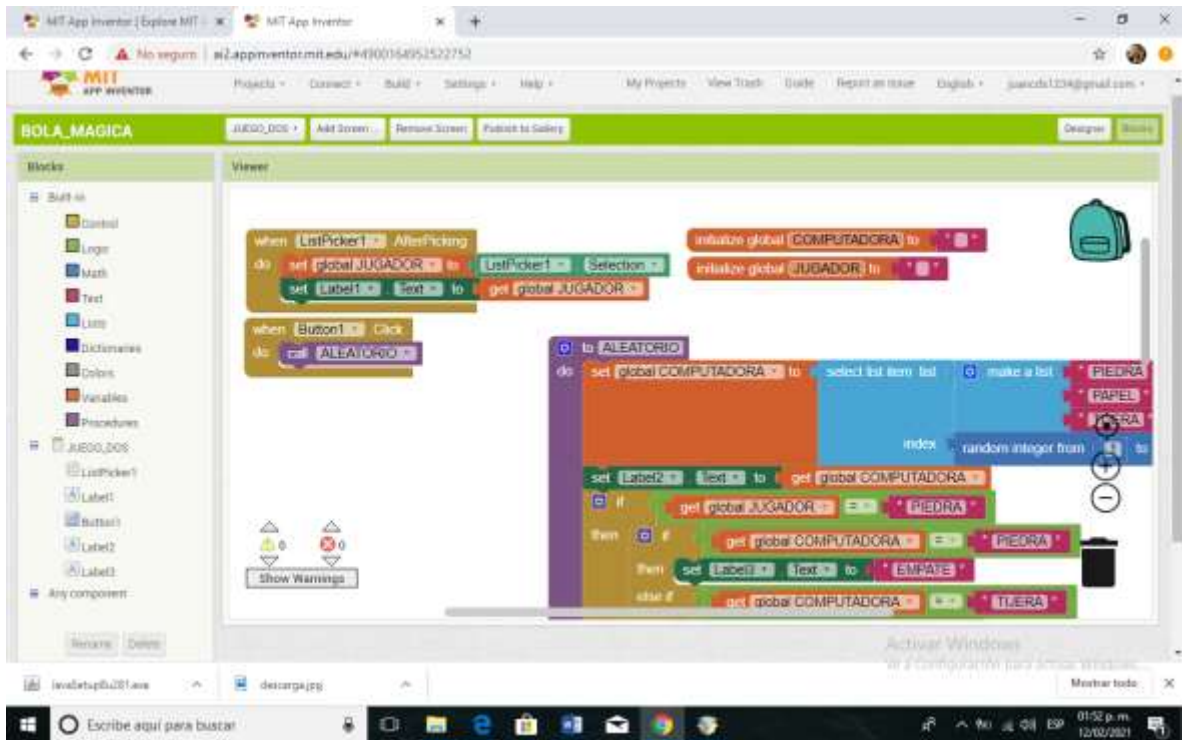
MIT App Inventor | Explore MIT × MIT App Inventor × +

No seguro | ai2.appinventor.mit.edu/#4900164952522752

MIT APP INVENTOR

Projects ▾ Connect ▾ Build ▾ Settings ▾ Help ▾ My Projects View Trash Guide Report an Issue English ▾ juanceb1234@gmail.com ▾

BOLA_MAGICA

JUEGO_DOS ▾ Add Screen ... Remove Screen Publish to Gallery

Designer Blocks

Blocks

Viewer

Built-in
Control
Logic
Math
Text
Lists
Dictionaries
Colors
Variables
Procedures
JUEGO_DOS
ListPicker1
Label1
Button1
Label2
Label3
Any component

Rename Delete

when ListPicker1 . AfterPicking
do set global JUGADOR to ListPicker1 . Selection
set Label1 . Text to get global JUGADOR

initialize global COMPUTADORA to " "
initialize global JUGADOR to " "

when Button1 . Click
do call ALEATORIO

to ALEATORIO
do set global COMPUTADORA to select list item list make a list " PIEDRA "
" PAPEL "
" TIJERA "
index random integer from 1 to

set Label2 . Text to get global COMPUTADORA
if get global JUGADOR = " PIEDRA "
then if get global COMPUTADORA = " PIEDRA "
then set Label3 . Text to " EMPATE "
else if get global COMPUTADORA = " TIJERA "

⚠0 ⊗0
Show Warnings

Activar Windows
Ve a Configuración para activar Windows.

invalidsetupfix201.exe
descarga.jpg
Mostrar todo ×

Escribe aquí para buscar

01:52 p. m.
12/02/2021
ESP